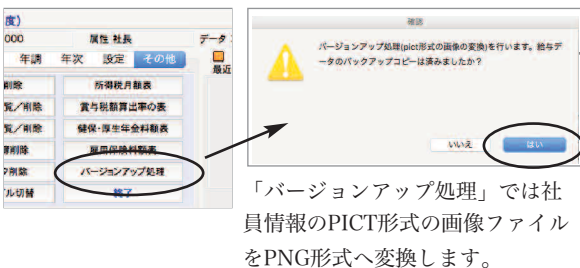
度)
000
属性 社長
データ
年調
年次
設定
その他
最近
削除
所得税月額表
覧/削除
賞与税額算出率の表
覧/削除
健保・厚生年金料額表
削除
雇用保険料額表
削除
バージョンアップ処理
ル切替
終了

確認
バージョンアップ処理(pict形式の画像の変換)を行います。給与データのバックアップコピーは済みましたか?
いいえ
はい

「バージョンアップ処理」では社員情報のPICT形式の画像ファイルをPNG形式へ変換します。